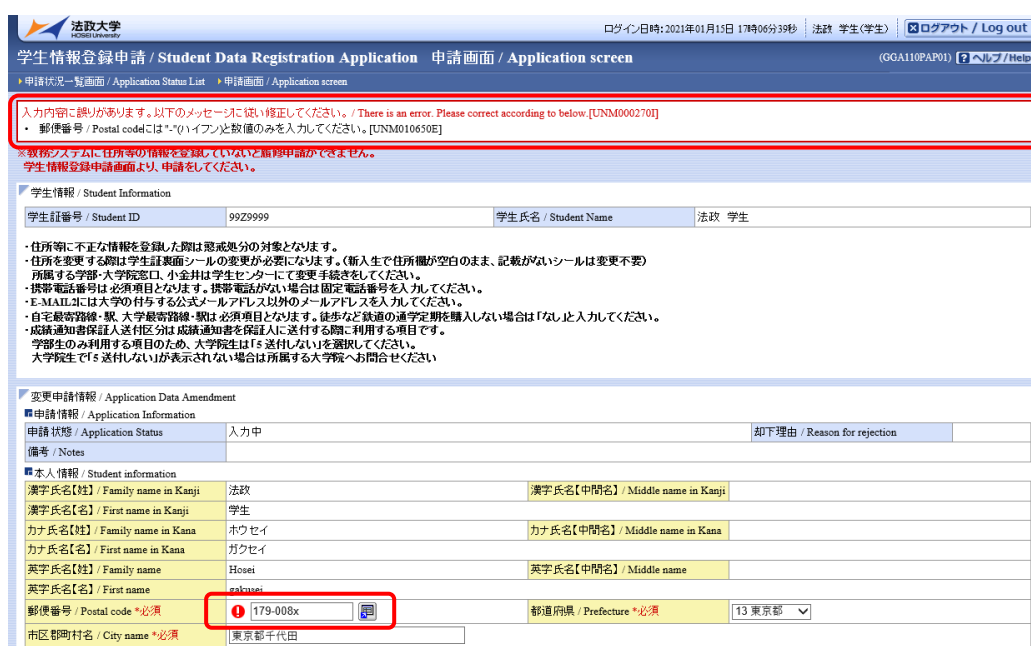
法政大学 HOSEI University

ログイン日時:2021年01月15日 17時06分39秒 法政 学生(学生) ログアウト / Log out

学生情報登録申請 / Student Data Registration Application 申請画面 / Application screen

(GGA110PAP01) ヘルプ / Help

▸申請状況一覧画面 / Application Status List ▸申請画面 / Application screen

入力内容に誤りがあります。以下のメッセージに従い修正してください。/ There is an error. Please correct according to below.[UNM000270I]

• 郵便番号 / Postal codeには"-"(ハイフン)と数値のみを入力してください。[UNM010650E]

※教務システムに住所等の情報を登録していないと新規申請ができません。
学生情報登録申請画面より、申請をしてください。

学生情報 / Student Information

| 学生証番号 / Student ID | 99Z9999 | 学生氏名 / Student Name | 法政 学生 |
|---|---|---|---|

・住所等に不正な情報を登録した際は懲戒処分の対象となります。
・住所を変更する際は学生証裏面シールの変更が必要になります。(新入生で住所欄が空白のまま、記載がないシールは変更不要)
所属する学部・大学院窓口、小金井は学生センターにて変更手続きをしてください。
・携帯電話番号は必須項目となります。携帯電話がない場合は固定電話番号を入力してください。
・E-MAIL2には大学の付与する公式メールアドレス以外のメールアドレスを入力してください。
・自宅最寄路線・駅、大学最寄路線・駅は必須項目となります。徒歩など鉄道の通学定期を購入しない場合は「なし」と入力してください。
・成績通知書保証人送付区分は成績通知書を保証人に送付する際に利用する項目です。
学部生のみ利用する項目のため、大学院生は「5 送付しない」を選択してください。
大学院生で「5 送付しない」が表示されない場合は所属する大学院へお問合せください

変更申請情報 / Application Data Amendment

申請情報 / Application Information

| 申請状態 / Application Status | 入力中 | 却下理由 / Reason for rejection | |
|---|---|---|---|
| 備考 / Notes | | | |

本人情報 / Student information

| | | | |
|---|---|---|---|
| 漢字氏名【姓】/ Family name in Kanji | 法政 | 漢字氏名【中間名】/ Middle name in Kanji | |
| 漢字氏名【名】/ First name in Kanji | 学生 | | |
| カナ氏名【姓】/ Family name in Kana | ホウセイ | カナ氏名【中間名】/ Middle name in Kana | |
| カナ氏名【名】/ First name in Kana | ガクセイ | | |
| 英字氏名【姓】/ Family name | Hosei | 英字氏名【中間名】/ Middle name | |
| 英字氏名【名】/ First name | gakusei | | |
| 郵便番号 / Postal code *必須 | 179-008x | 都道府県 / Prefecture *必須 | 13 東京都 |
| 市区郡町村名 / City name *必須 | 東京都千代田 | | |